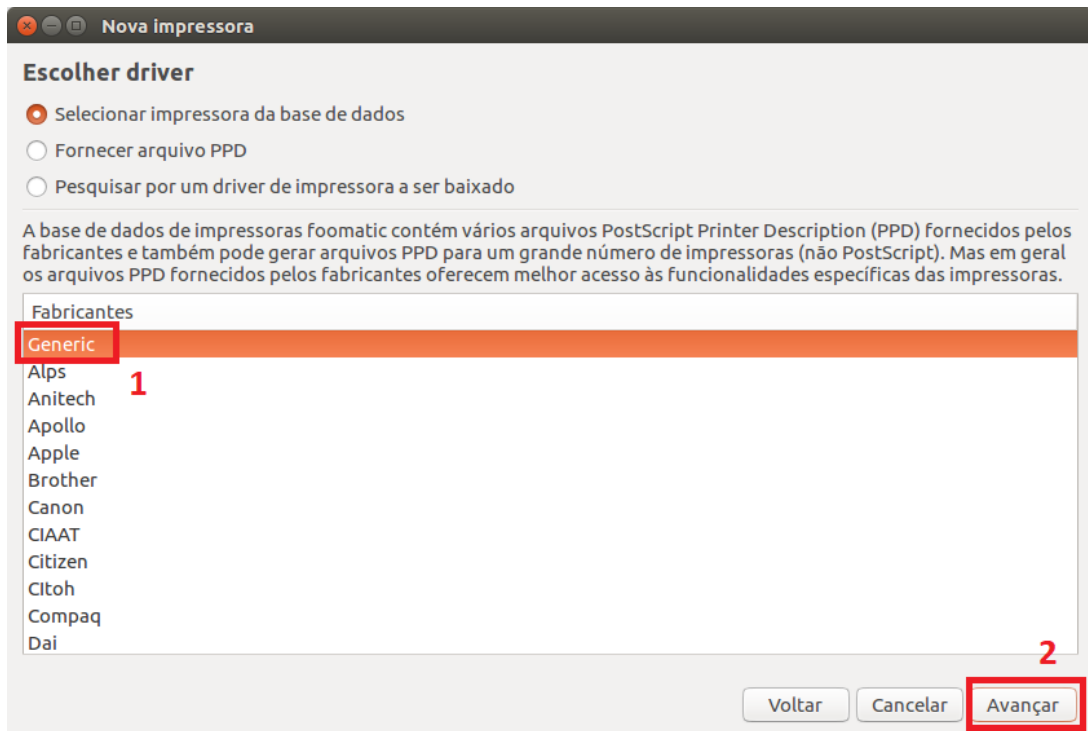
Nova impressora

Escolher driver

Selecionar impressora da base de dados

Fornecer arquivo PPD

Pesquisar por um driver de impressora a ser baixado

A base de dados de impressoras foomatic contém vários arquivos PostScript Printer Description (PPD) fornecidos pelos fabricantes e também pode gerar arquivos PPD para um grande número de impressoras (não PostScript). Mas em geral os arquivos PPD fornecidos pelos fabricantes oferecem melhor acesso às funcionalidades específicas das impressoras.

Fabricantes
Generic
1
Alps
Anitech
Apollo
Apple
Brother
Canon
CIAAT
Citizen
CItoh
Compaq
Dai

2
Voltar
Cancelar
Avançar